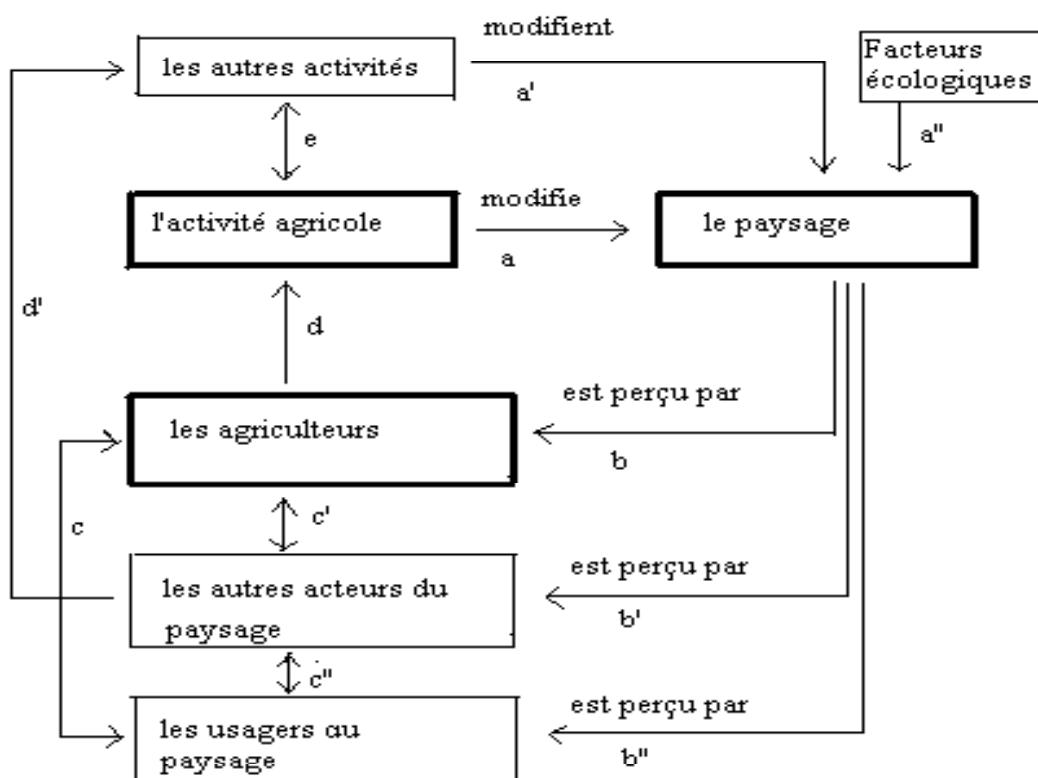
modifient

les autres activités

Facteurs écologiques

a'

a''

e

l'activité agricole

modifie

a

le paysage

d'

d

est perçu par

les agriculteurs

b

c

c'

est perçu par

les autres acteurs du paysage

b'

c''

est perçu par

les usagers au paysage

b''